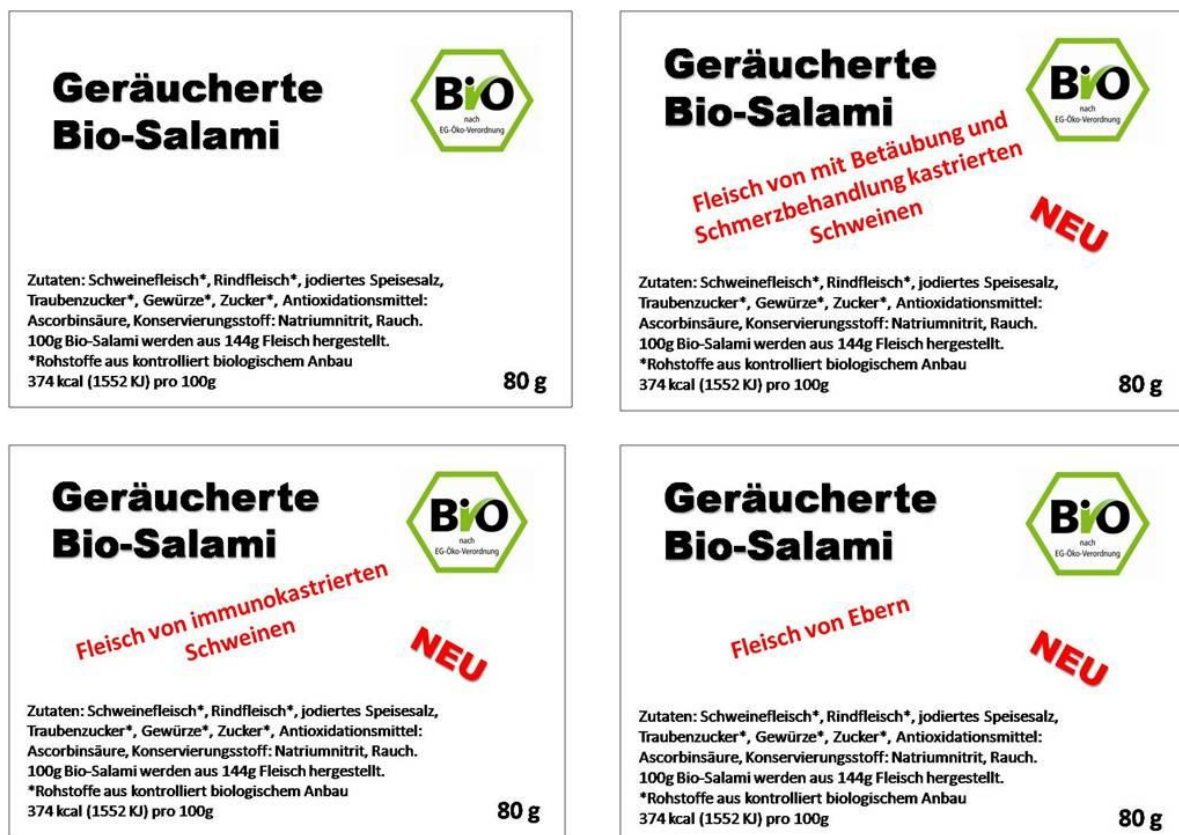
Geräucherte Bio-Salami

BIO nach EG-Öko-Verordnung

Zutaten: Schweinefleisch*, Rindfleisch*, jodiertes Speisesalz, Traubenzucker*, Gewürze*, Zucker*, Antioxidationsmittel: Ascorbinsäure, Konservierungsstoff: Natriumnitrit, Rauch. 100g Bio-Salami werden aus 144g Fleisch hergestellt. *Rohstoffe aus kontrolliert biologischem Anbau 374 kcal (1552 KJ) pro 100g

80 g

Geräucherte Bio-Salami

BIO nach EG-Öko-Verordnung

Fleisch von mit Betäubung und Schmerzbehandlung kastrierten Schweinen

NEU

Zutaten: Schweinefleisch*, Rindfleisch*, jodiertes Speisesalz, Traubenzucker*, Gewürze*, Zucker*, Antioxidationsmittel: Ascorbinsäure, Konservierungsstoff: Natriumnitrit, Rauch. 100g Bio-Salami werden aus 144g Fleisch hergestellt. *Rohstoffe aus kontrolliert biologischem Anbau 374 kcal (1552 KJ) pro 100g

80 g

Geräucherte Bio-Salami

BIO nach EG-Öko-Verordnung

Fleisch von immunokastrierten Schweinen

NEU

Zutaten: Schweinefleisch*, Rindfleisch*, jodiertes Speisesalz, Traubenzucker*, Gewürze*, Zucker*, Antioxidationsmittel: Ascorbinsäure, Konservierungsstoff: Natriumnitrit, Rauch. 100g Bio-Salami werden aus 144g Fleisch hergestellt. *Rohstoffe aus kontrolliert biologischem Anbau 374 kcal (1552 KJ) pro 100g

80 g

Geräucherte Bio-Salami

BIO nach EG-Öko-Verordnung

Fleisch von Ebern

NEU

Zutaten: Schweinefleisch*, Rindfleisch*, jodiertes Speisesalz, Traubenzucker*, Gewürze*, Zucker*, Antioxidationsmittel: Ascorbinsäure, Konservierungsstoff: Natriumnitrit, Rauch. 100g Bio-Salami werden aus 144g Fleisch hergestellt. *Rohstoffe aus kontrolliert biologischem Anbau 374 kcal (1552 KJ) pro 100g

80 g